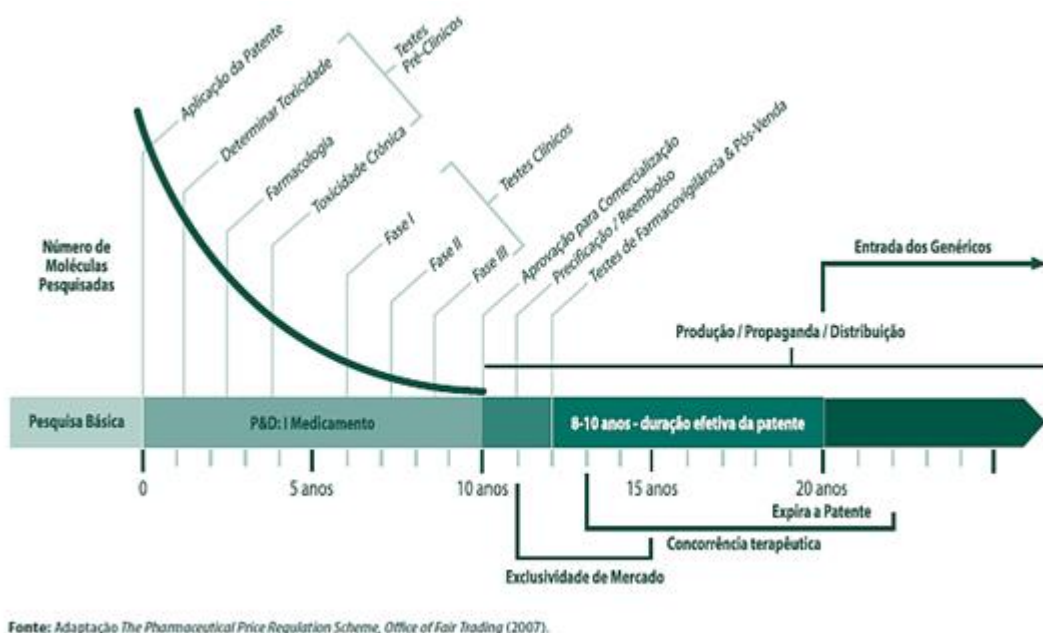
Aplicação da Patente
Determinar Toxicidade
Farmacologia
Toxicidade Crônica
Testes Pré-Clínicos
Fase I
Fase II
Fase III
Testes Clínicos
Aprovação para Comercialização
Precificação / Reembolso
Testes de Farmacovigilância & Pós-Venda

Número de Moléculas Pesquisadas

Entrada dos Genéricos

Produção / Propaganda / Distribuição

Pesquisa Básica
P&D: I Medicamento
8-10 anos - duração efetiva da patente

0
5 anos
10 anos
15 anos
20 anos
Expira a Patente
Concorrência terapêutica
Exclusividade de Mercado

Fonte: Adaptação The Pharmaceutical Price Regulation Scheme, Office of Fair Trading (2007).